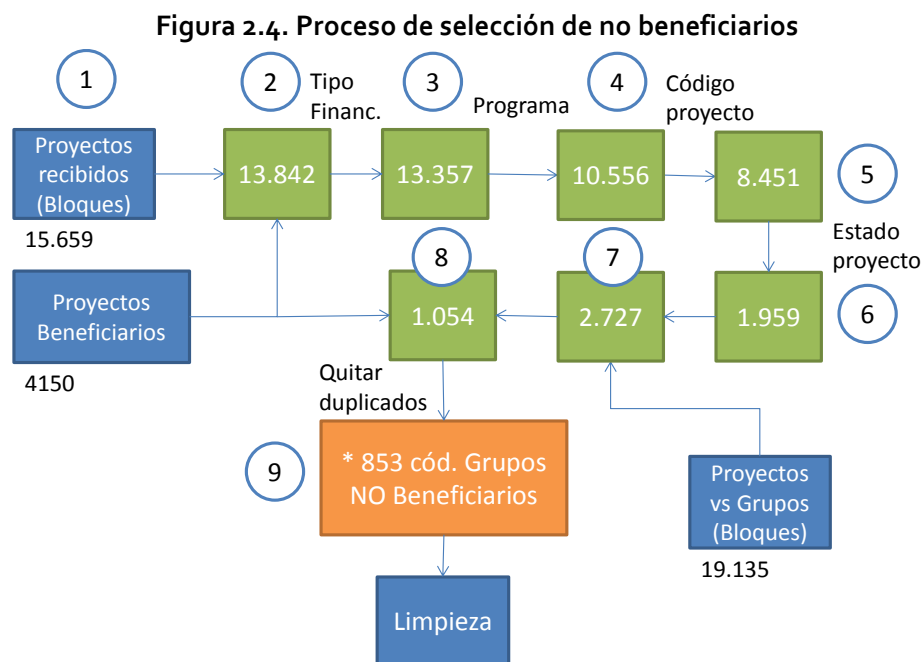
Figura 2.4. Proceso de selección de no beneficiarios

1

2 Tipo Financ.

3 Programa

4 Código proyecto

Proyectos recibidos (Bloques)

15.659

13.842

13.357

10.556

8.451

5

Estado proyecto

Proyectos Beneficiarios

4150

8

1.054

7

2.727

1.959

6

Quitar duplicados

9

* 853 cód. Grupos NO Beneficiarios

Proyectos vs Grupos (Bloques)

19.135

Limpieza